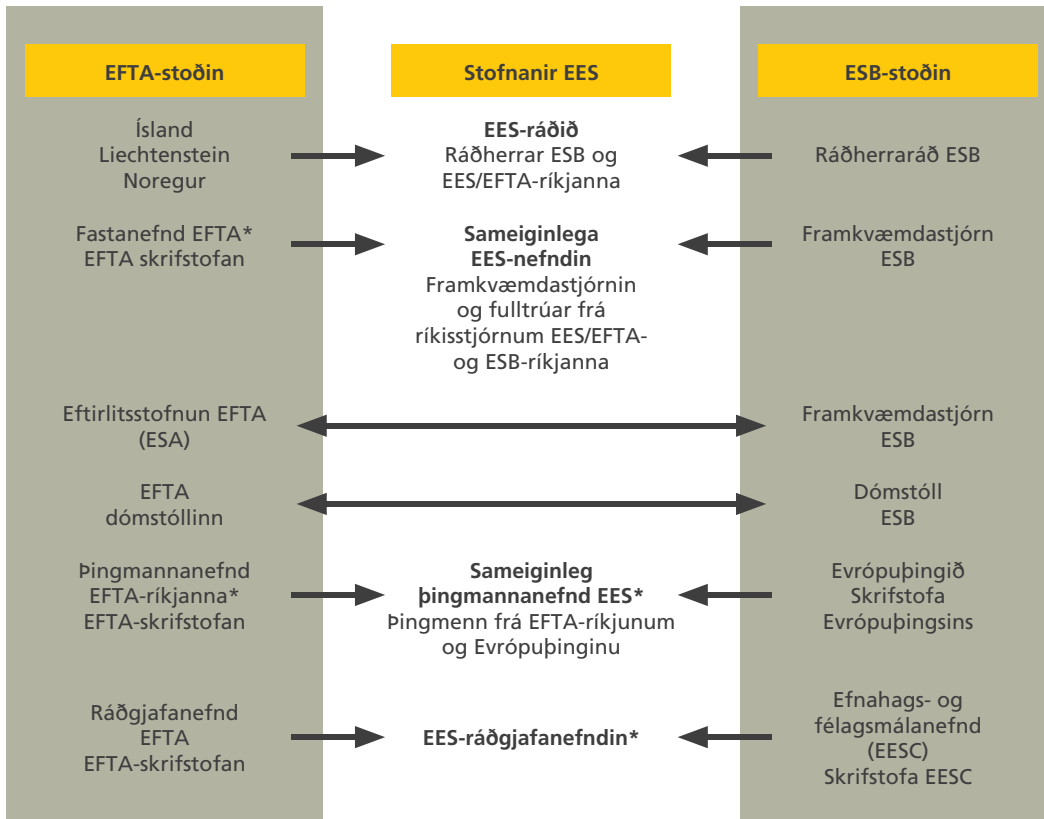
EFTA-stoðin

Stofnanir EES

ESB-stoðin

Ísland
Liechtenstein
Noregur

**EES-ráðið**
Ráðherrar ESB og EES/EFTA-ríkjanna

Ráðherraráð ESB

Fastanefnd EFTA*
EFTA skrifstofan

**Sameiginlega EES-nefndin**
Framkvæmdastjórnin og fulltrúar frá ríkisstjórnum EES/EFTA- og ESB-ríkjanna

Framkvæmdastjórn ESB

Eftirlitsstofnun EFTA (ESA)

Framkvæmdastjórn ESB

EFTA dómstóllinn

Dómstóll ESB

Þingmannanefnd EFTA-ríkjanna*
EFTA-skrifstofan

**Sameiginleg þingmannanefnd EES***
Þingmenn frá EFTA-ríkjunum og Evrópuþinginu

Evrópuþingið
Skrifstofa Evrópuþingsins

Ráðgjafanefnd EFTA
EFTA-skrifstofan

**EES-ráðgjafanefndin***

Efnahags- og félagsmálanefnd (EESC)
Skrifstofa EESC